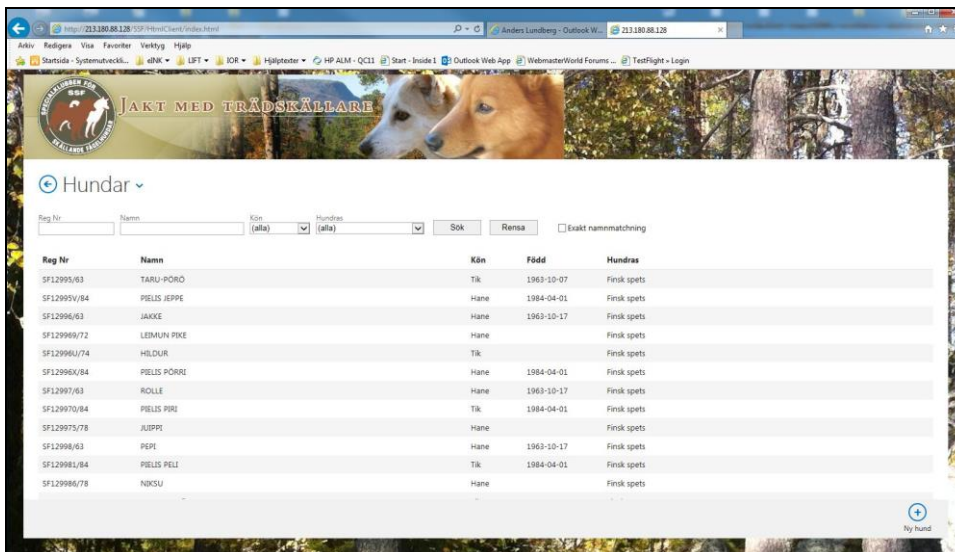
http://213.180.88.128/SSF/HtmlClient/index.html

Anders Lundberg - Outlook W... 213.180.88.128

Arkiv Redigera Visa Favoriter Verktyg Hjälp

Startsida - Systemutveckli... eINK IFT IOR Hjälptexter HP ALM - QC11 Start - Inside 1 Outlook Web App WebmasterWorld Forums ... TestFlight » Login

SPECIALKLUBBEN FÖR SSF SKÄLLANDE FÅGELHUNDAR

JAKT MED TRÄDSKÄLLARE

Hundar

Reg Nr | Namn | Kön (alla) | Hundras (alla) | Sök | Rensa | Exakt namnmatchning

| Reg Nr | Namn | Kön | Född | Hundras |
|---|---|---|---|---|
| SF12995/63 | TARU-PÖRÖ | Tik | 1963-10-07 | Finsk spets |
| SF12995V/84 | PIELIS JEPPE | Hane | 1984-04-01 | Finsk spets |
| SF12996/63 | JAKKE | Hane | 1963-10-17 | Finsk spets |
| SF129969/72 | LEIMUN PIKE | Hane | | Finsk spets |
| SF12996U/74 | HILDUR | Tik | | Finsk spets |
| SF12996X/84 | PIELIS PÖRRI | Hane | 1984-04-01 | Finsk spets |
| SF12997/63 | ROLLE | Hane | 1963-10-17 | Finsk spets |
| SF129970/84 | PIELIS PIRI | Tik | 1984-04-01 | Finsk spets |
| SF129975/78 | JUIPPI | Hane | | Finsk spets |
| SF12998/63 | PEPI | Hane | 1963-10-17 | Finsk spets |
| SF129981/84 | PIELIS PELI | Tik | 1984-04-01 | Finsk spets |
| SF129986/78 | NIKSU | Hane | | Finsk spets |

Ny hund